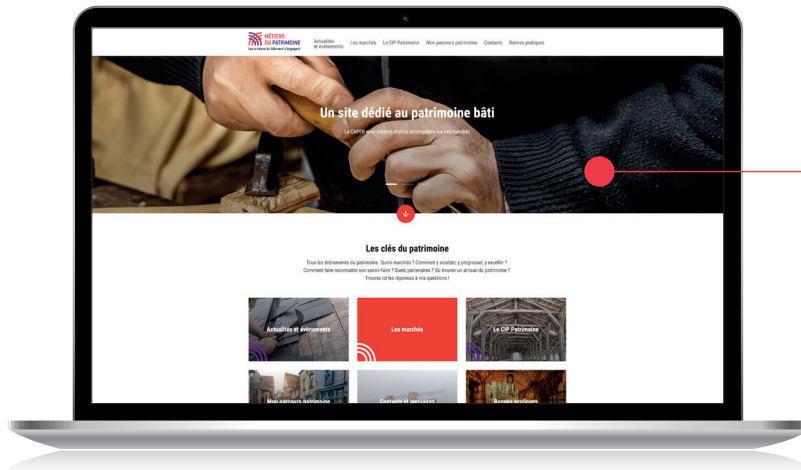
MÉTIERS DU PATRIMOINE
Les artisans du bâtiment s'engagent

Actualités et événements
Les marchés
Le CIP Patrimoine
Mon parcours patrimoine
Contacts
Bonnes pratiques

Un site dédié au patrimoine bâti

La CAPEB vous informe et vous accompagne sur ces marchés

Les clés du patrimoine

Tous les événements du patrimoine. Quels marchés ? Comment y accéder, y progresser, y exceller ? Comment faire reconnaître son savoir-faire ? Quels partenaires ? Où trouver un artisan du patrimoine ? Trouvez ici les réponses à vos questions !

Actualités et événements
Les marchés
Le CIP Patrimoine
Mon parcours patrimoine
Contacts et annuaires
Bonnes pratiques